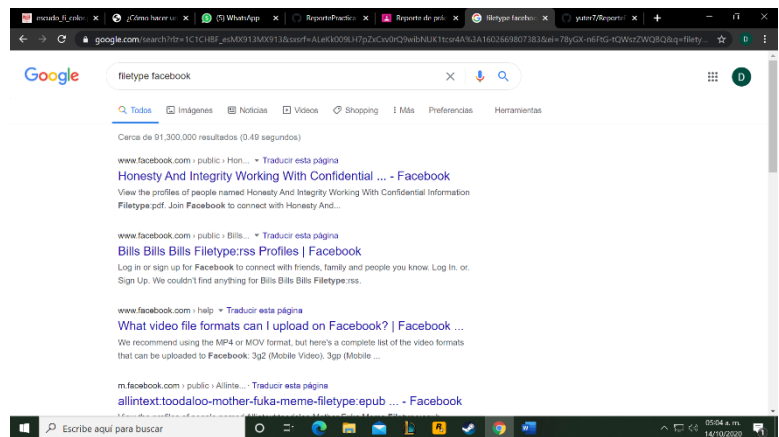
escudo_fi_colo × ¿Cómo hacer u × (5) WhatsApp × ReportePractica × Reporte de prá × filetype faceboo × yutor7/Reporte × +

google.com/search?biw=1C1CHBF_esMX913MX913&sxsrf=ALeKk009LH7pZxCsv0rQ9wibNUK1tcsr4A%3A1602669807383&ei=78yGX-n6FtG-tQWszZWQ8Q&q=filety...

Google

filetype facebook

Todos Imágenes Noticias Videos Shopping Más Preferencias Herramientas

Cerca de 91,300,000 resultados (0.49 segundos)

www.facebook.com › public › Hon... Traducir esta página
Honesty And Integrity Working With Confidential ... - Facebook
View the profiles of people named Honesty And Integrity Working With Confidential Information Filetype:pdf. Join Facebook to connect with Honesty And...

www.facebook.com › public › Bills... Traducir esta página
Bills Bills Bills Filetype:rss Profiles | Facebook
Log in or sign up for Facebook to connect with friends, family and people you know. Log In. or. Sign Up. We couldn't find anything for Bills Bills Bills Filetype:rss.

www.facebook.com › help Traducir esta página
What video file formats can I upload on Facebook? | Facebook ...
We recommend using the MP4 or MOV format, but here's a complete list of the video formats that can be uploaded to Facebook: 3g2 (Mobile Video), 3gp (Mobile ...

m.facebook.com › public › Allinte... · Traducir esta página
allintext:toodaloo-mother-fuka-meme-filetype:epub ... - Facebook

Escribe aquí para buscar

05:04 a. m.
14/10/2020